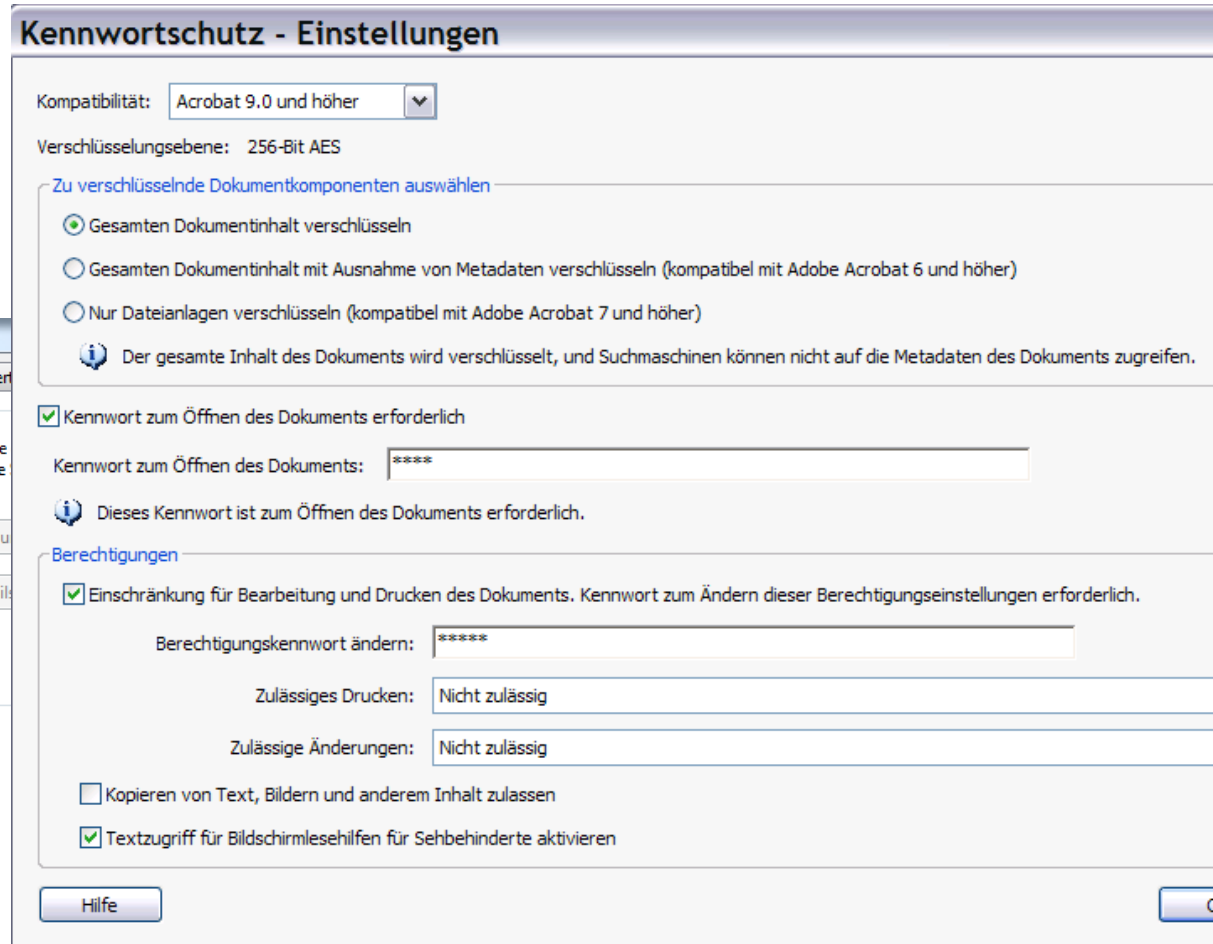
Kennwortschutz - Einstellungen

Kompatibilität: Acrobat 9.0 und höher

Verschlüsselungsebene: 256-Bit AES

Zu verschlüsselnde Dokumentkomponenten auswählen

Gesamten Dokumentinhalt verschlüsseln

Gesamten Dokumentinhalt mit Ausnahme von Metadaten verschlüsseln (kompatibel mit Adobe Acrobat 6 und höher)

Nur Dateianlagen verschlüsseln (kompatibel mit Adobe Acrobat 7 und höher)

Der gesamte Inhalt des Dokuments wird verschlüsselt, und Suchmaschinen können nicht auf die Metadaten des Dokuments zugreifen.

Kennwort zum Öffnen des Dokuments erforderlich

Kennwort zum Öffnen des Dokuments: ****

Dieses Kennwort ist zum Öffnen des Dokuments erforderlich.

Berechtigungen

Einschränkung für Bearbeitung und Drucken des Dokuments. Kennwort zum Ändern dieser Berechtigungseinstellungen erforderlich.

Berechtigungskennwort ändern: *****

Zulässiges Drucken: Nicht zulässig

Zulässige Änderungen: Nicht zulässig

Kopieren von Text, Bildern und anderem Inhalt zulassen

Textzugriff für Bildschirmlesehilfen für Sehbehinderte aktivieren

Hilfe